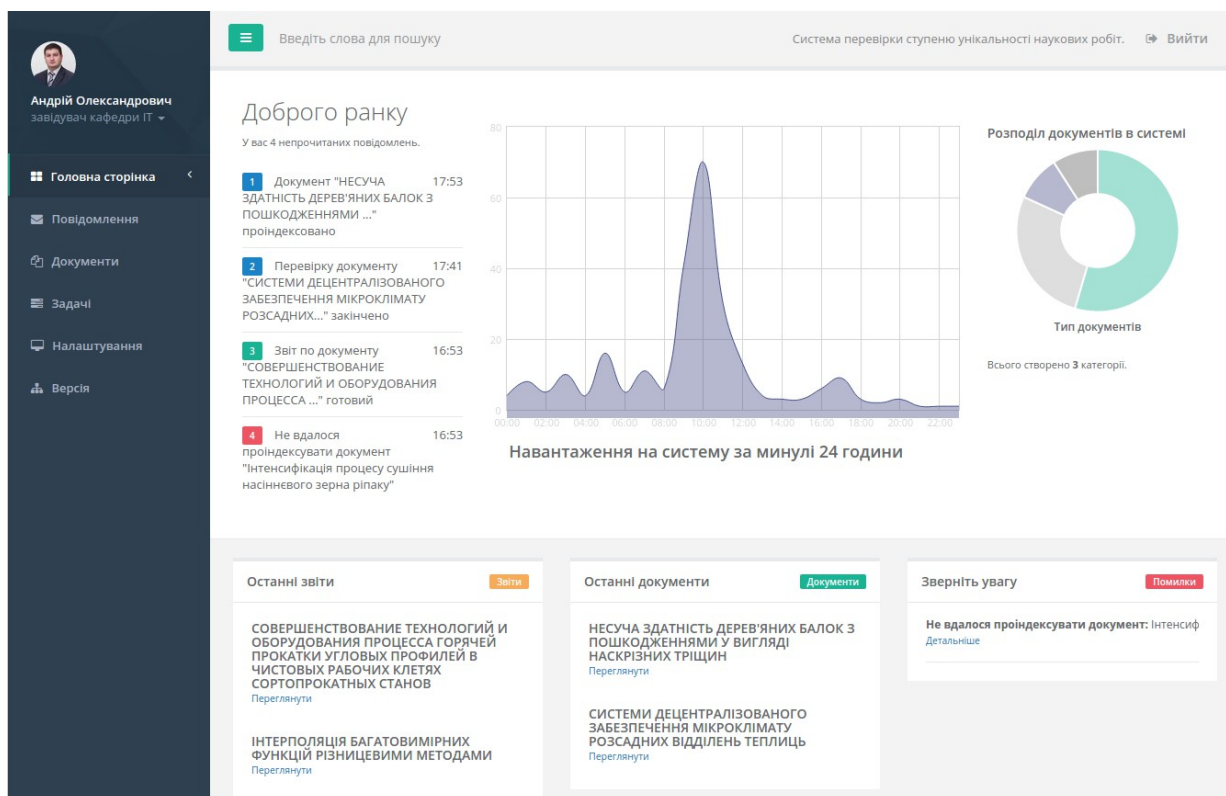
Андрій Олександрович
завідувач кафедри IT

Головна сторінка
Повідомлення
Документи
Задачі
Налаштування
Версія

Введіть слова для пошуку

Система перевірки ступеню унікальності наукових робіт.

Вийти

Доброго ранку

У вас 4 непрочитаних повідомлень.

1 Документ "НЕСУЧА ЗДАТНІСТЬ ДЕРЕВ'ЯНИХ БАЛОК З ПОШКОДЖЕННЯМИ ..." проіндексовано 17:53

2 Перевірку документу "СИСТЕМИ ДЕЦЕНТРАЛІЗОВАНОГО ЗАБЕЗПЕЧЕННЯ МІКРОКЛІМАТУ РОЗСАДНИХ..." закінчено 17:41

3 Звіт по документу "СОВЕРШЕНСТВОВАНИЕ ТЕХНОЛОГИЙ И ОБОРУДОВАНИЯ ПРОЦЕССА ..." готовий 16:53

4 Не вдалося проіндексувати документ "Інтенсифікація процесу сушіння насіннєвого зерна ріпаку" 16:53

80
60
40
20
0
00:00 02:00 04:00 06:00 08:00 10:00 12:00 14:00 16:00 18:00 20:00 22:00

Навантаження на систему за минулі 24 години

Розподіл документів в системі

Тип документів

Всього створено 3 категорії.

Останні звіти

Звіти

СОВЕРШЕНСТВОВАНИЕ ТЕХНОЛОГИЙ И ОБОРУДОВАНИЯ ПРОЦЕССА ГОРЯЧЕЙ ПРОКАТКИ УГЛОВЫХ ПРОФИЛЕЙ В ЧИСТОВЫХ РАБОЧИХ КЛЕТЯХ СОРТОПРОКАТНЫХ СТАНОВ
Переглянути

ІНТЕРПОЛЯЦІЯ БАГАТОВИМІРНИХ ФУНКЦІЙ РІЗНИЦЕВИМИ МЕТОДАМИ
Переглянути

Останні документи

Документи

НЕСУЧА ЗДАТНІСТЬ ДЕРЕВ'ЯНИХ БАЛОК З ПОШКОДЖЕННЯМИ У ВИГЛЯДІ НАСКРІЗНИХ ТРІЩИН
Переглянути

СИСТЕМИ ДЕЦЕНТРАЛІЗОВАНОГО ЗАБЕЗПЕЧЕННЯ МІКРОКЛІМАТУ РОЗСАДНИХ ВІДДІЛЕНЬ ТЕПЛИЦЬ
Переглянути

Зверніть увагу

Помилки

Не вдалося проіндексувати документ: Інтенсиф
Детальніше